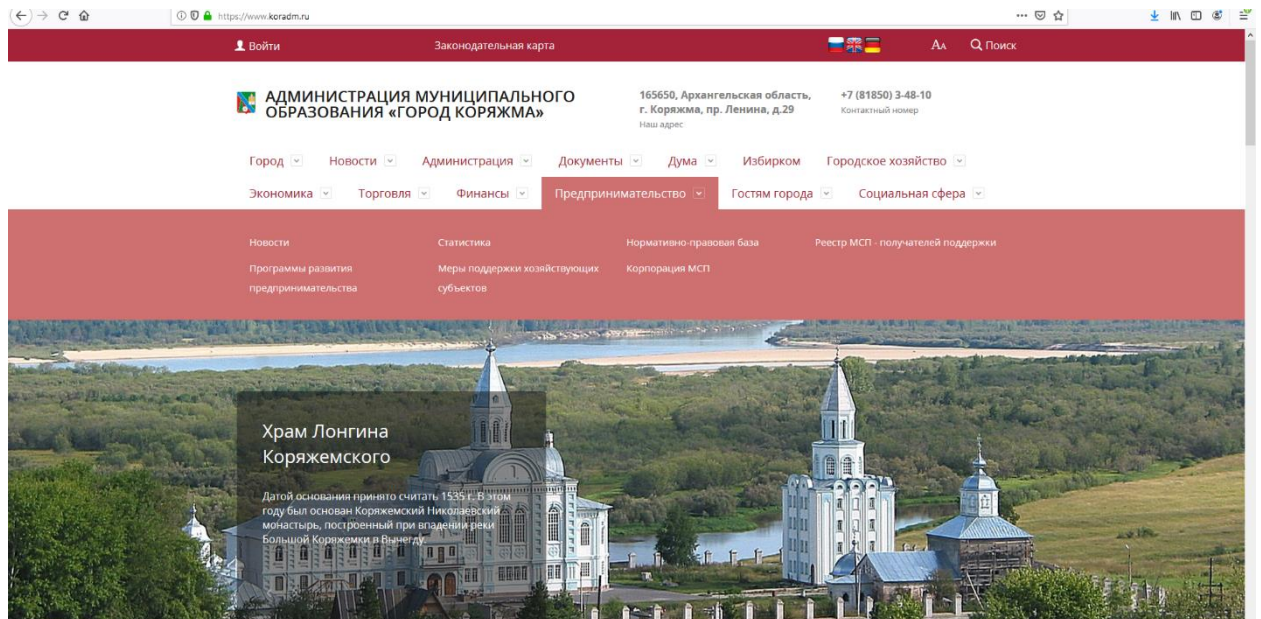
https://www.koradm.ru

Войти Законодательная карта Аа Поиск

АДМИНИСТРАЦИЯ МУНИЦИПАЛЬНОГО ОБРАЗОВАНИЯ «ГОРОД КОРЯЖМА»

165650, Архангельская область, г. Коряжма, пр. Ленина, д.29
Наш адрес

+7 (81850) 3-48-10
Контактный номер

Город Новости Администрация Документы Дума Избирком Городское хозяйство
Экономика Торговля Финансы Предпринимательство Гостям города Социальная сфера

Новости
Программы развития предпринимательства
Статистика
Меры поддержки хозяйствующих субъектов
Нормативно-правовая база
Корпорация МСП
Реестр МСП - получателей поддержки

Храм Лонгина Коряжемского

Датой основания принято считать 1535 г. В этом году был основан Коряжемский Николаевский монастырь, построенный при впадении реки Большой Коряжемки в Вычегду.